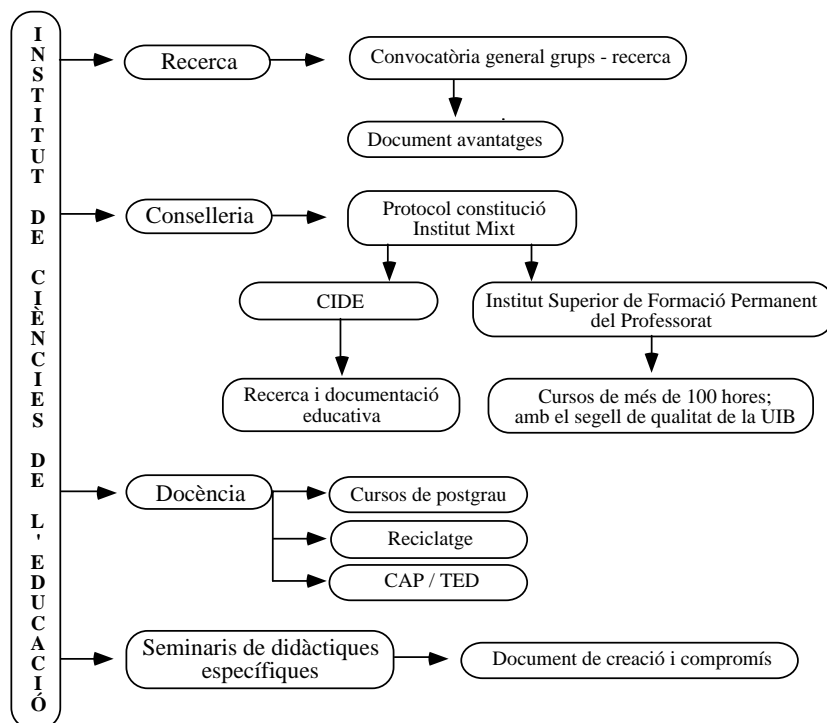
INSTITUT DE CIÈNCIES DE L'EDUCACIÓ

Recerca

Convocatòria general grups - recerca

Document avantatges

Conselleria

Protocol constitució Institut Mixt

CIDE

Institut Superior de Formació Permanent del Professorat

Recerca i documentació educativa

Cursos de més de 100 hores; amb el segell de qualitat de la UIB

Docència

Cursos de postgrau

Reciclatge

CAP / TED

Seminaris de didàctiques específiques

Document de creació i compromís